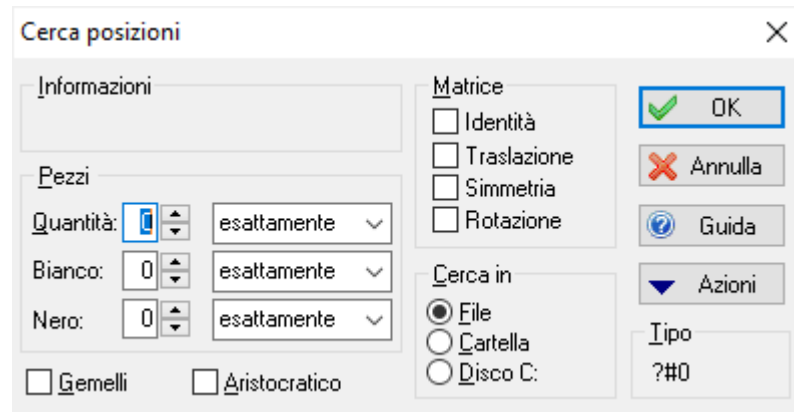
Cerca posizioni

Informazioni

Pezzi
Quantità: 0 esattamente
Bianco: 0 esattamente
Nero: 0 esattamente

Gemelli
Aristocratico

Matrice
Identità
Traslazione
Simmetria
Rotazione

Cerca in
File
Cartella
Disco C:

OK
Annulla
Guida
Azioni

Tipo
?#0